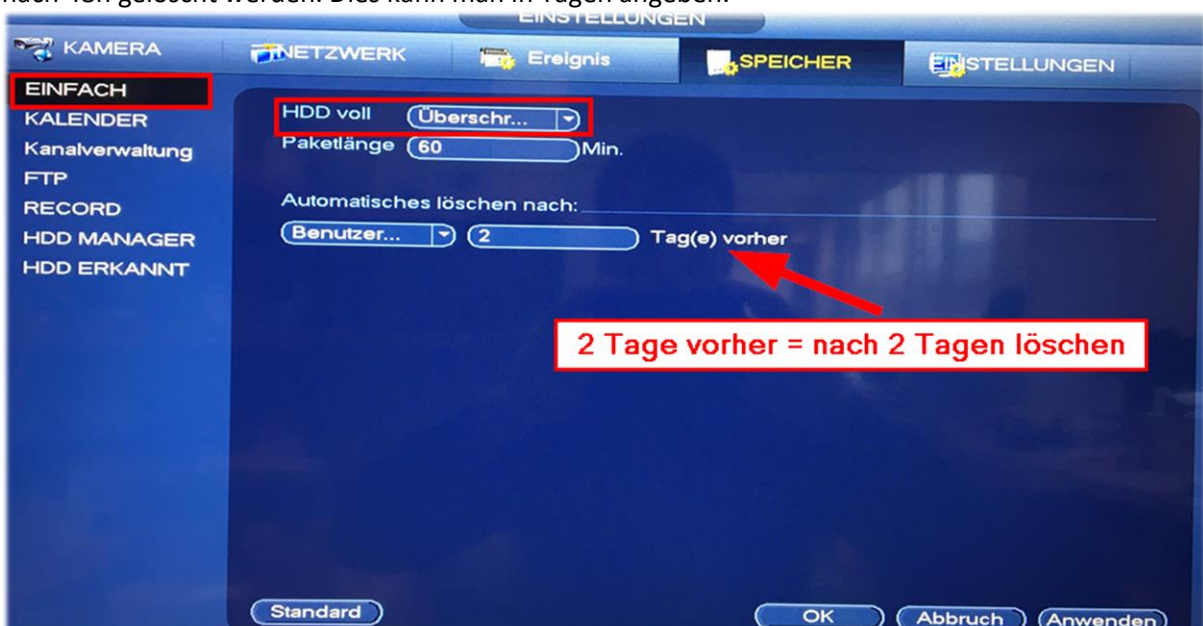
nach· Ton gelöscht werden. Dies kann man in Tagen angeben.

EINSTELLUNGEN

KAMERA
NETZWERK
Ereignis
SPEICHER
EINSTELLUNGEN

EINFACH
KALENDER
Kanalverwaltung
FTP
RECORD
HDD MANAGER
HDD ERKANNT

HDD voll Überschr...
Paketlänge 60 Min.

Automatisches löschen nach:
Benutzer... 2 Tag(e) vorher

2 Tage vorher = nach 2 Tagen löschen

Standard
OK
Abbruch
Anwenden